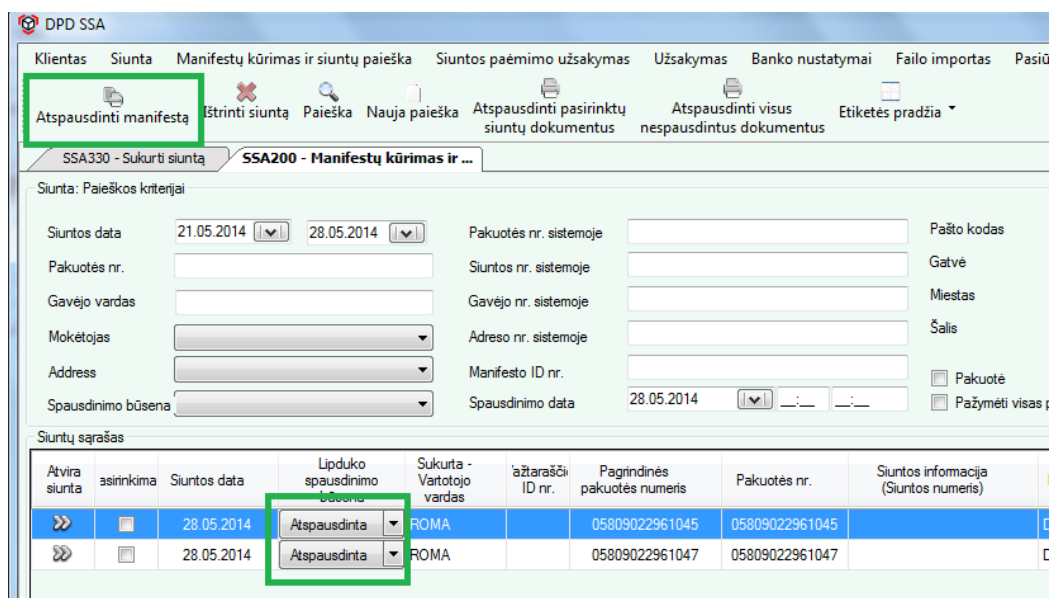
DPD SSA

Klientas Siunta Manifestų kūrimas ir siuntų paieška Siuntos paėmimo užsakymas Užsakymas Banko nustatymai Failo importas Paslū

Atspausdinti manifestą Ištrinti siuntą Paieška Nauja paieška Atspausdinti pasirinktų siuntų dokumentus Atspausdinti visus nespausdintus dokumentus Etiketės pradžia

SSA330 - Sukurti siuntą SSA200 - Manifestų kūrimas ir ...

Siunta: Paieškos kriterijai

Siuntos data 21.05.2014 28.05.2014
Pakuotės nr.
Gavėjo vardas
Mokėtojas
Address
Spausdinimo būsena

Pakuotės nr. sistemoje
Siuntos nr. sistemoje
Gavėjo nr. sistemoje
Adreso nr. sistemoje
Manifesto ID nr.
Spausdinimo data 28.05.2014 __:__ __:__

Pašto kodas
Gatvė
Miestas
Šalis
Pakuotė
Pažymėti visas p

Siuntų sąrašas

| Atvira siunta | asirinkima | Siuntos data | Lipduko spausdinimo būsena | Sukurta - Vartotojo vardas | ažtaraščio ID nr. | Pagrindinės pakuotės numeris | Pakuotės nr. | Siuntos informacija (Siuntos numeris) |
|---|---|---|---|---|---|---|---|---|
| | | 28.05.2014 | Atspausdinta | ROMA | | 05809022961045 | 05809022961045 | |
| | | 28.05.2014 | Atspausdinta | ROMA | | 05809022961047 | 05809022961047 | |